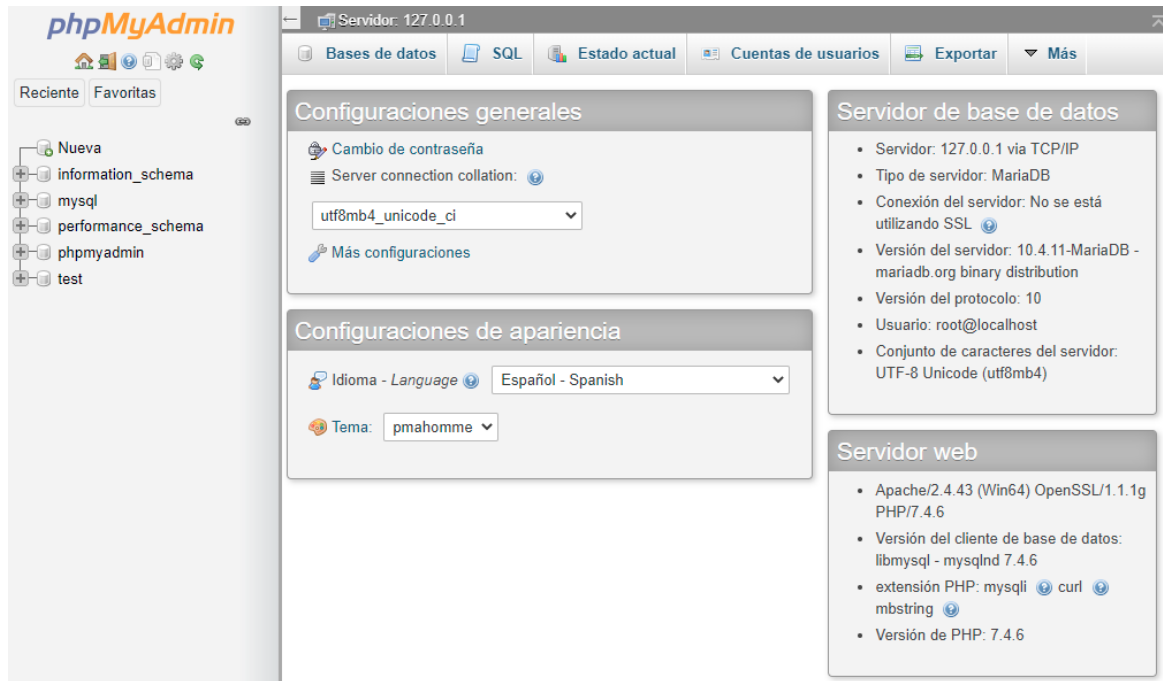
phpMyAdmin

Reciente Favoritas

Nueva
information_schema
mysql
performance_schema
phpmyadmin
test

Servidor: 127.0.0.1

Bases de datos SQL Estado actual Cuentas de usuarios Exportar Más

Configuraciones generales

Cambio de contraseña
Server connection collation:
utf8mb4_unicode_ci
Más configuraciones

Configuraciones de apariencia

Idioma - *Language* Español - Spanish
Tema: pmahomme

Servidor de base de datos

- Servidor: 127.0.0.1 via TCP/IP
- Tipo de servidor: MariaDB
- Conexión del servidor: No se está utilizando SSL
- Versión del servidor: 10.4.11-MariaDB - mariadb.org binary distribution
- Versión del protocolo: 10
- Usuario: root@localhost
- Conjunto de caracteres del servidor: UTF-8 Unicode (utf8mb4)

Servidor web

- Apache/2.4.43 (Win64) OpenSSL/1.1.1g PHP/7.4.6
- Versión del cliente de base de datos: libmysql - mysqlnd 7.4.6
- extensión PHP: mysqli curl mbstring
- Versión de PHP: 7.4.6